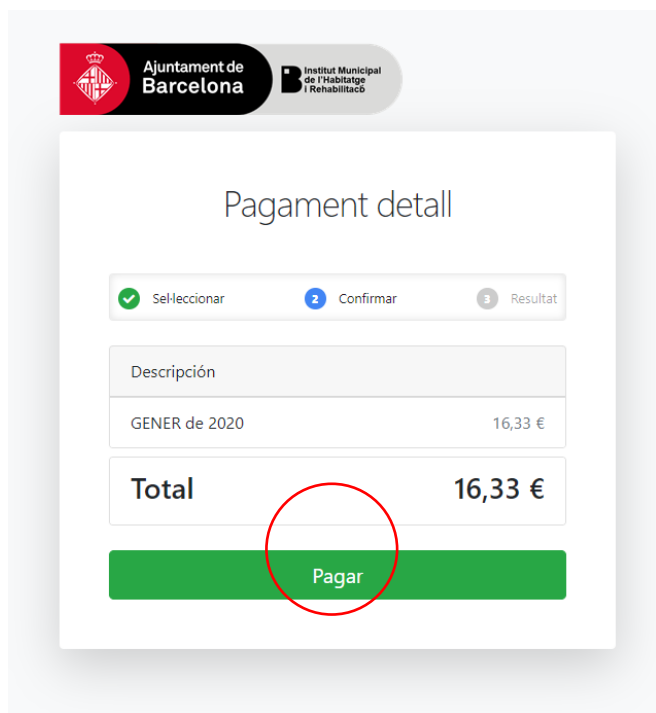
Ajuntament de Barcelona

Institut Municipal de l'Habitatge i Rehabilitació

Pagament detall

Sel·leccionar
2 Confirmar
3 Resultat

| Descripción | |
|---|---|
| GENER de 2020 | 16,33 € |

Total 16,33 €

Pagar